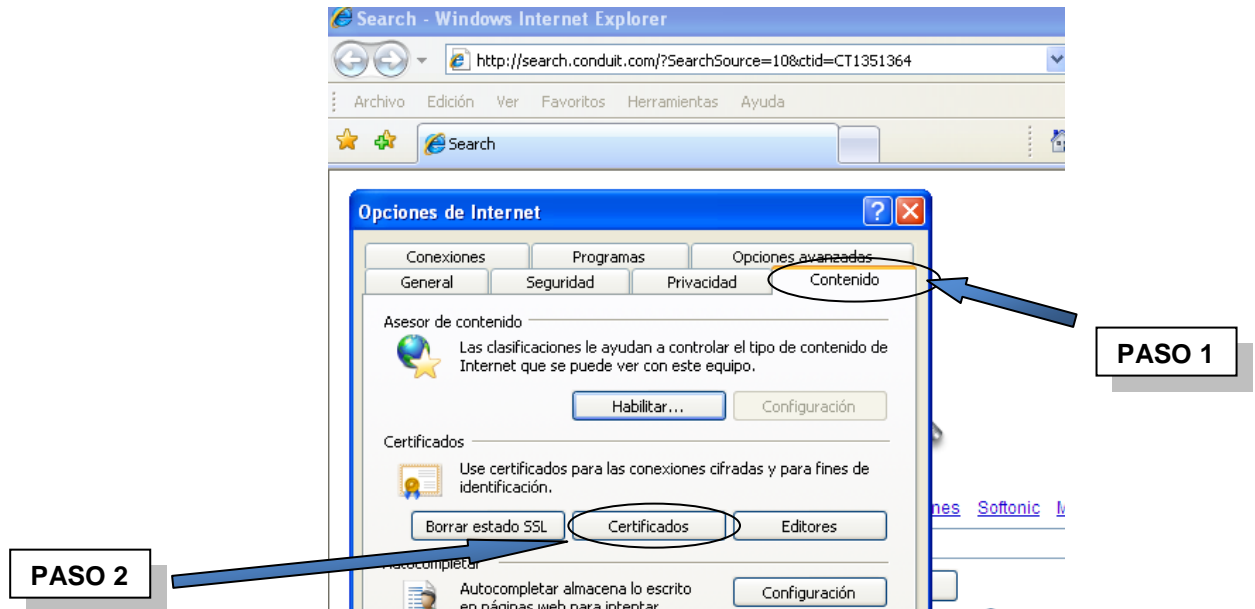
Search - Windows Internet Explorer

http://search.conduit.com/?SearchSource=10&ctid=CT1351364

Archivo Edición Ver Favoritos Herramientas Ayuda

Search

Opciones de Internet

Conexiones Programas Opciones avanzadas
General Seguridad Privacidad Contenido

Asesor de contenido

Las clasificaciones le ayudan a controlar el tipo de contenido de Internet que se puede ver con este equipo.

Habilitar... Configuración

Certificados

Use certificados para las conexiones cifradas y para fines de identificación.

Borrar estado SSL Certificados Editores

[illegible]completar

Autocompletar almacena lo escrito en páginas web para intentar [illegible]

Configuración

PASO 1

PASO 2

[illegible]nes Softonic